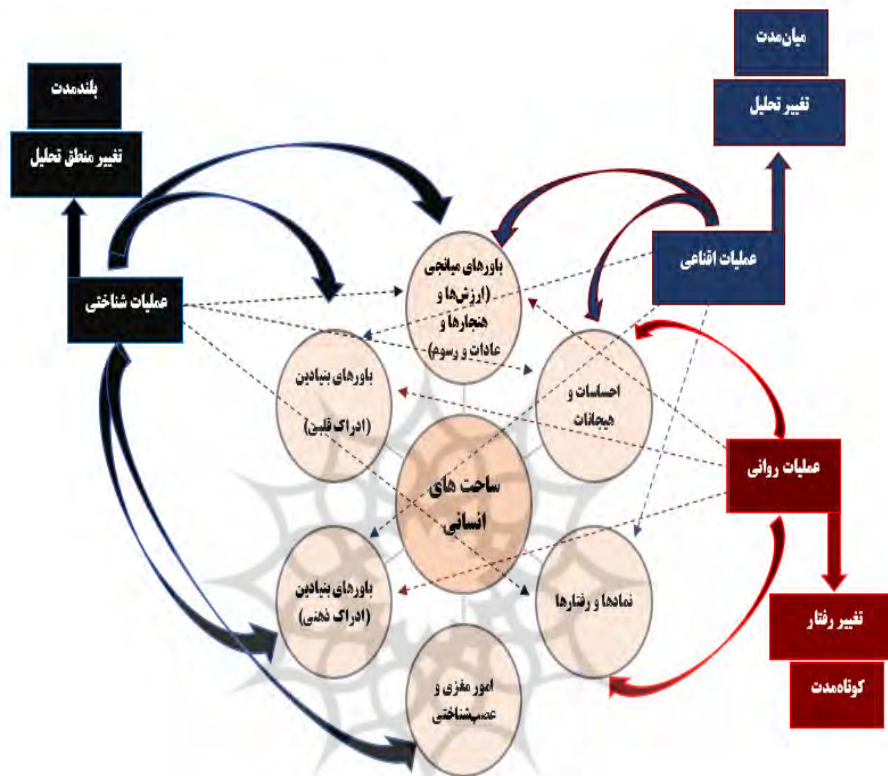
میان‌مدت

تغییر تحلیل

بلندمدت

تغییر منطق تحلیل

عملیات اقناعی

عملیات شناختی

باورهای میانجی (ارزش‌ها و هنجارها و عادات و رسوم)

باورهای بنیادین (ادراک قلبی)

احساسات و هیجانات

عملیات روانی

ساحت های انسانی

باورهای بنیادین (ادراک ذهنی)

نمادها و رفتارها

تغییر رفتار

کوتاه‌مدت

امور مغزی و عصب‌شناختی